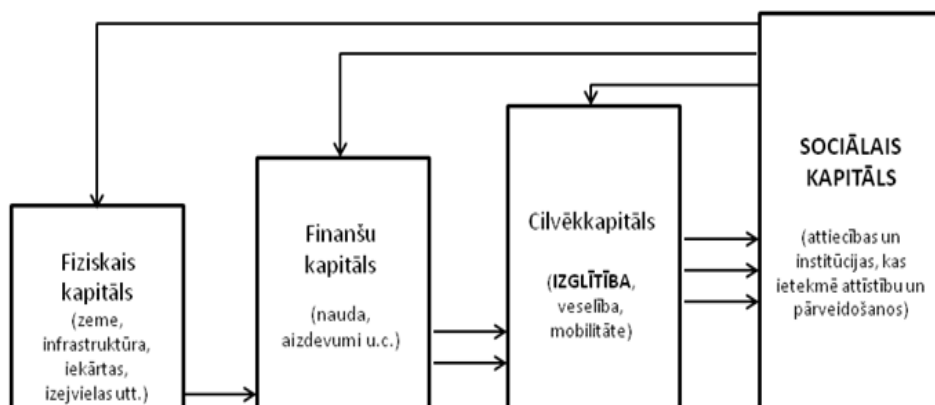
Fiziskais kapitāls
(zeme, infrastruktūra, iekārtas, izejvielas utt.)

Finanšu kapitāls
(nauda, aizdevumi u.c.)

Cilvēkkapitāls
(IZGLĪTĪBA, veselība, mobilitāte)

SOCIĀLAIS KAPITĀLS
(attiecības un institūcijas, kas ietekmē attīstību un pārveidošanos)